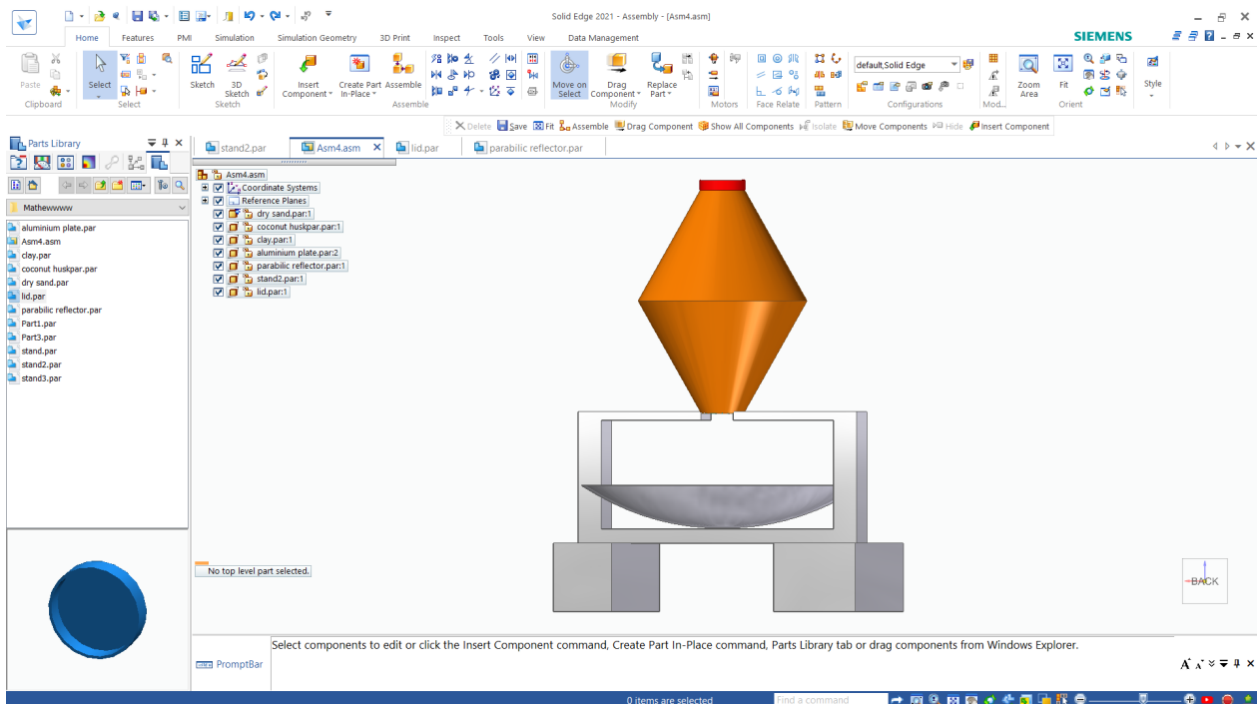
Solid Edge 2021 - Assembly - [Asm4.asm]
SIEMENS

Home Features PMI Simulation Simulation Geometry 3D Print Inspect Tools View Data Management

Paste
Clipboard
Select
Select
Sketch 3D Sketch
Sketch
Insert Component
Create Part In-Place
Assemble
Assemble
Move on Select
Drag Component
Replace Part
Modify
Motors
Face Relate
Pattern
default,Solid Edge
Configurations
Mod...
Zoom Area
Fit
Orient
Style

Delete Save Fit Assemble Drag Component Show All Components Isolate Move Components Hide Insert Component

Parts Library

stand2.par Asm4.asm lid.par parabilic reflector.par

Mathewwww

aluminium plate.par
Asm4.asm
clay.par
coconut huskpar.par
dry sand.par
lid.par
parabilic reflector.par
Part1.par
Part3.par
stand.par
stand2.par
stand3.par

Asm4.asm
Coordinate Systems
Reference Planes
dry sand.par:1
coconut huskpar.par:1
clay.par:1
aluminium plate.par:2
parabilic reflector.par:1
stand2.par:1
lid.par:1

No top level part selected.

BACK

PromptBar
Select components to edit or click the Insert Component command, Create Part In-Place command, Parts Library tab or drag components from Windows Explorer.

0 items are selected
Find a command